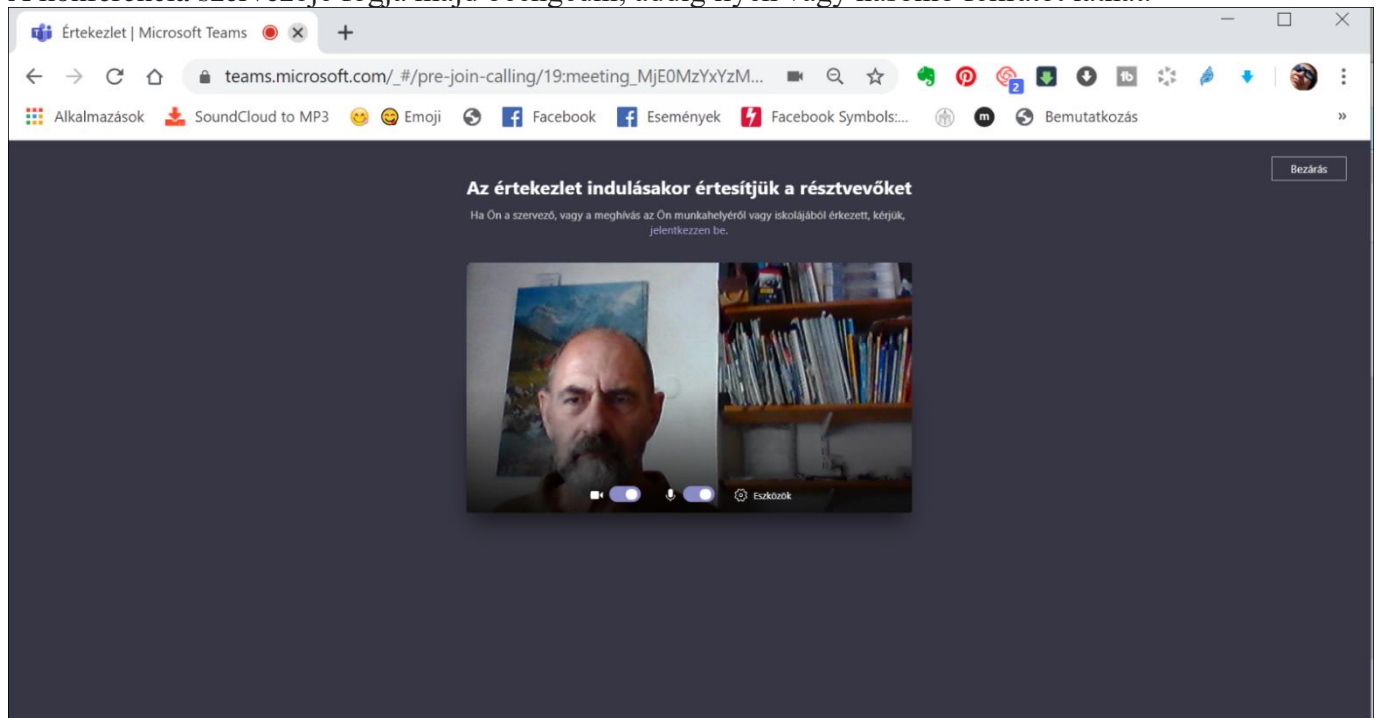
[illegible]

Értekezlet | Microsoft Teams

teams.microsoft.com/_#/pre-join-calling/19:meeting_MjE0MzYxYzM...

Alkalmazások SoundCloud to MP3 Emoji Facebook Események Facebook Symbols:... Bemutatkozás »

Bezárás

Az értekezlet indulásakor értesítjük a résztvevőket

Ha Ön a szervező, vagy a meghívás az Ön munkahelyéről vagy iskolájából érkezett, kérjük, jelentkezzen be.

Eszközök